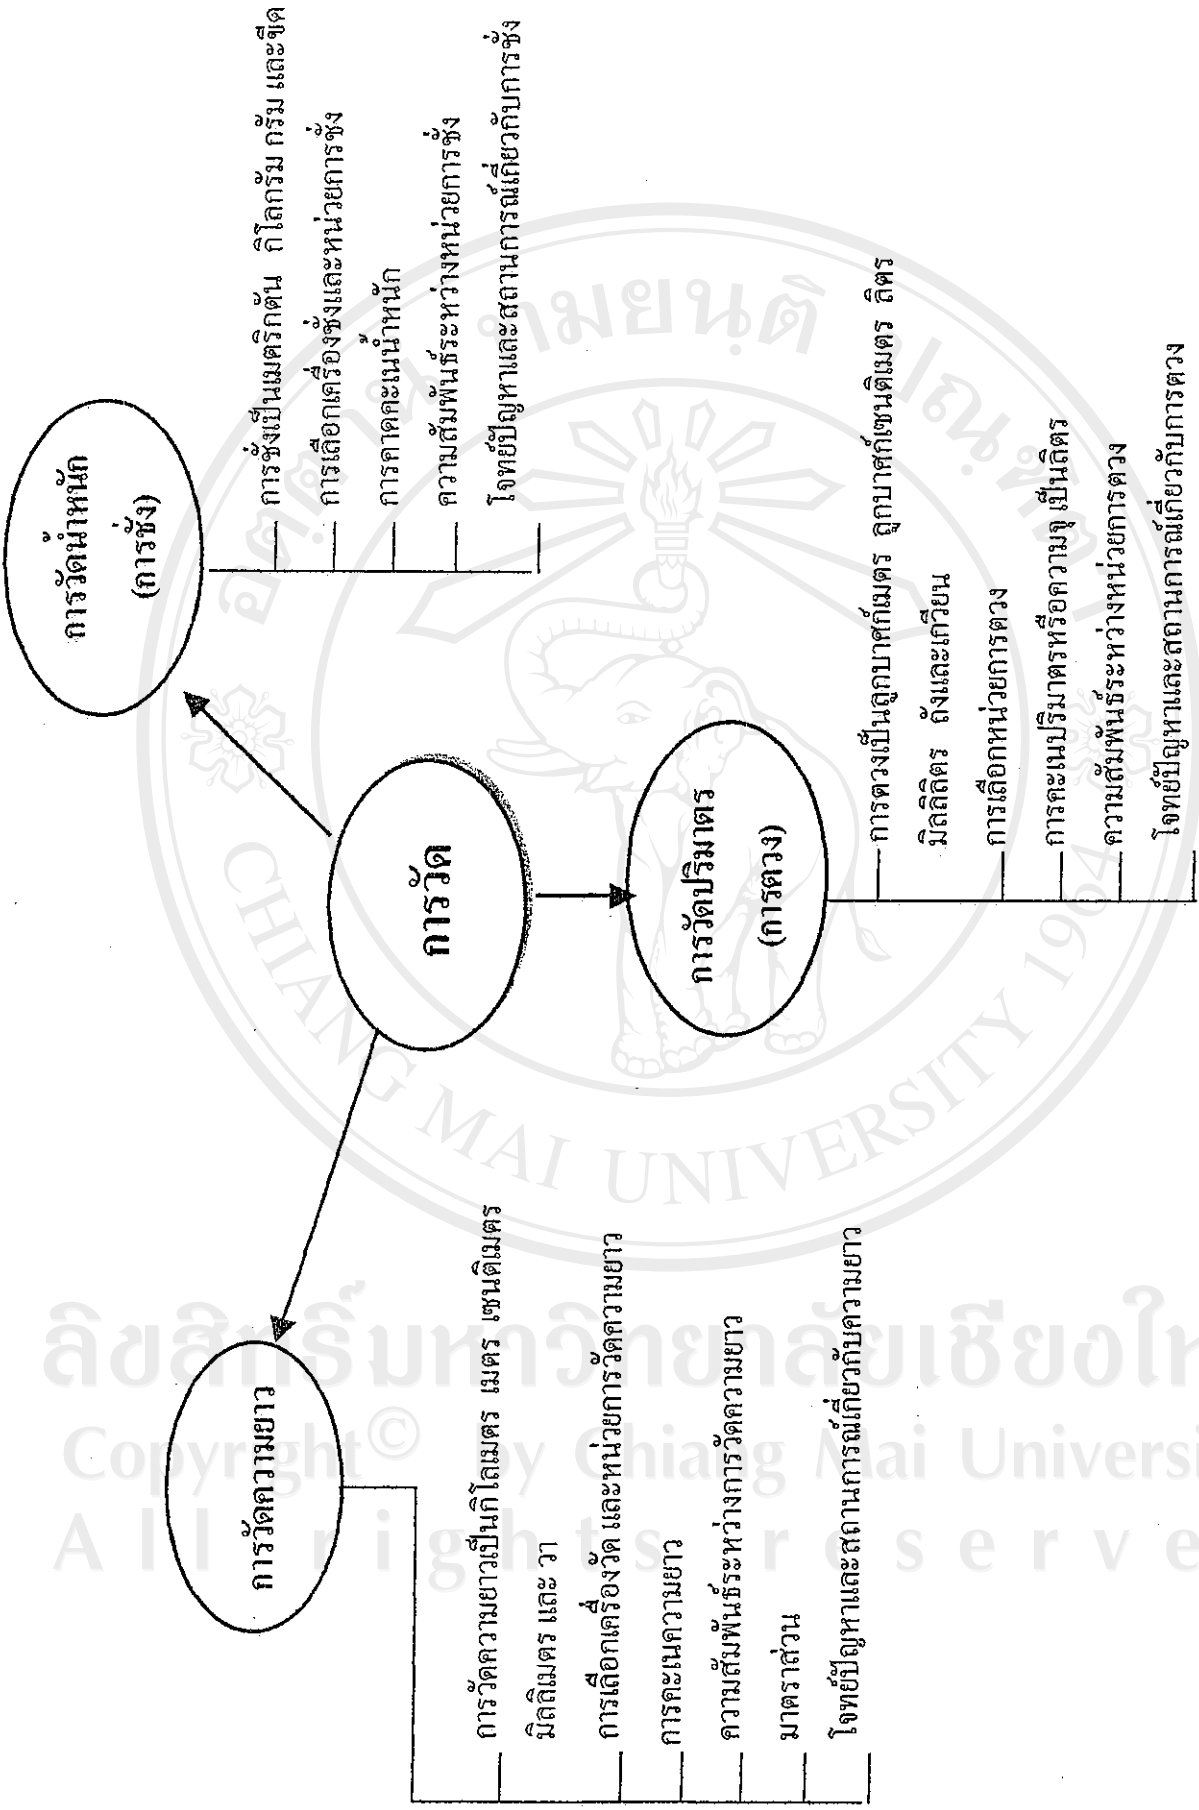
การวัด

การวัดน้ำหนัก (การชั่ง)

การชั่งเป็นเมตริกตัน กิโลกรัม กรัม และขีด
การเลือกเครื่องชั่งและหน่วยการชั่ง
การคาดคะเนน้ำหนัก
ความสัมพันธ์ระหว่างหน่วยการชั่ง
โจทย์ปัญหาและสถานการณ์เกี่ยวกับการชั่ง

การวัดปริมาตร (การตวง)

การตวงเป็นลูกบาศก์เมตร ลูกบาศก์เซนติเมตร ลิตร มิลลิลิตร ถังและเกวียน
การเลือกหน่วยการตวง
การคะเนปริมาตรหรือความจุ เป็นลิตร
ความสัมพันธ์ระหว่างหน่วยการตวง
โจทย์ปัญหาและสถานการณ์เกี่ยวกับการตวง

การวัดความยาว

การวัดความยาวเป็นกิโลเมตร เมตร เซนติเมตร มิลลิเมตร และ วา
การเลือกเครื่องวัด และหน่วยการวัดความยาว
การคะเนความยาว
ความสัมพันธ์ระหว่างการวัดความยาว
มาตราส่วน
โจทย์ปัญหาและสถานการณ์เกี่ยวกับความยาว

CHIANG MAI UNIVERSITY 1964

ลิขสิทธิ์มหาวิทยาลัยเชียงใหม่
Copyright© by Chiang Mai University
All rights reserved